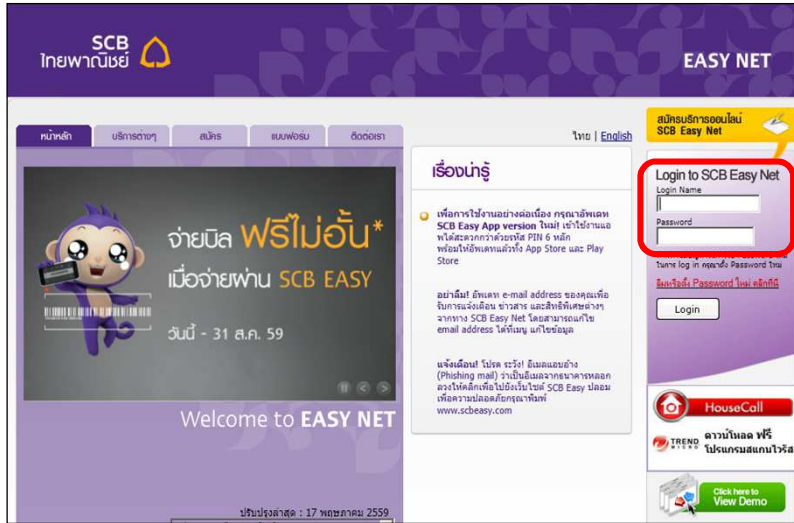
SCB
ไทยพาณิชย์

EASY NET

หน้าหลัก | บริการต่างๆ | สมัคร | แบบฟอร์ม | ติดต่อเรา

ไทย | English

จ่ายบิล ฟรีไม่อั้น*
เมื่อจ่ายผ่าน SCB EASY

วันนี้ - 31 ส.ค. 59

Welcome to EASY NET

ปรับปรุงล่าสุด : 17 พฤษภาคม 2559

เรื่องน่ารู้

เพื่อการใช้งานอย่างต่อเนื่อง กรุณาอัพเดท SCB Easy App version ใหม่! เข้าใช้งานและ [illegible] PIN 6 หลัก พร้อมให้อัพเดทแล้วทั้ง App Store และ Play Store

อย่าลืม! อัพเดท e-mail address ของคุณเพื่อรับการแจ้งเตือน ข่าวสาร และสิทธิพิเศษต่างๆ จากทาง SCB Easy Net โดยสามารถแก้ไข email address ได้ที่เมนู แก้ไขข้อมูล

แจ้งเตือน! โปรด ระวัง! อีเมลแอบอ้าง (Phishing mail) ว่าเป็นอีเมลจากธนาคารหลอกลวงให้คลิกเพื่อไปยังเว็บไซต์ SCB Easy ปลอม เพื่อความปลอดภัยกรุณาพิมพ์ www.scbeasy.com

สมัครบริการออนไลน์
SCB Easy Net

Login to SCB Easy Net
Login Name
Password

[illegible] ในการ log in กรุณาตั้ง Password ใหม่
ลืมหรือตั้ง Password ใหม่ คลิกที่นี่

Login

HouseCall
TREND MICRO ดาวน์โหลด ฟรี โปรแกรมสแกนไวรัส

Click here to View Demo